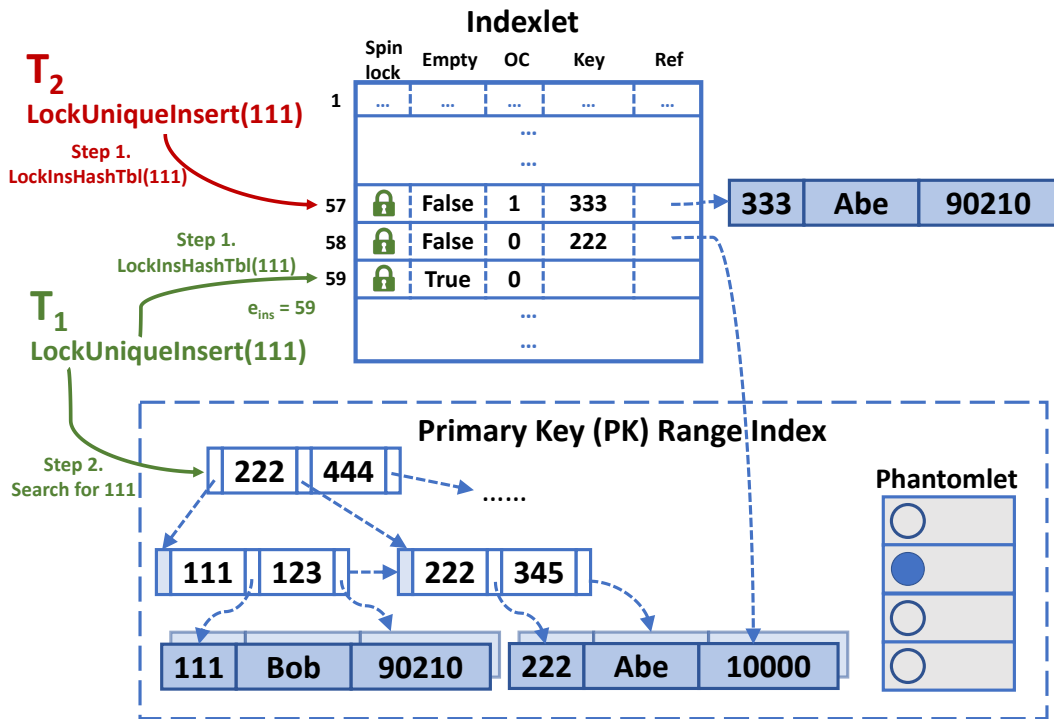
Indexlet

$T_2$
LockUniqueInsert(111)

Step 1.
LockInsHashTbl(111)

| | Spin lock | Empty | OC | Key | Ref |
|---|---|---|---|---|---|
| 1 | ... | ... | ... | ... | ... |
| | | | ... | | |
| | | | ... | | |
| 57 | | False | 1 | 333 | |
| 58 | | False | 0 | 222 | |
| 59 | | True | 0 | | |
| | | | ... | | |
| | | | ... | | |

| 333 | Abe | 90210 |
|---|---|---|

Step 1.
LockInsHashTbl(111)

$e_{ins}$ = 59

$T_1$
LockUniqueInsert(111)

Primary Key (PK) Range Index

Step 2.
Search for 111

222 444 ......

111 123 222 345

| 111 | Bob | 90210 |
|---|---|---|

| 222 | Abe | 10000 |
|---|---|---|

Phantomlet